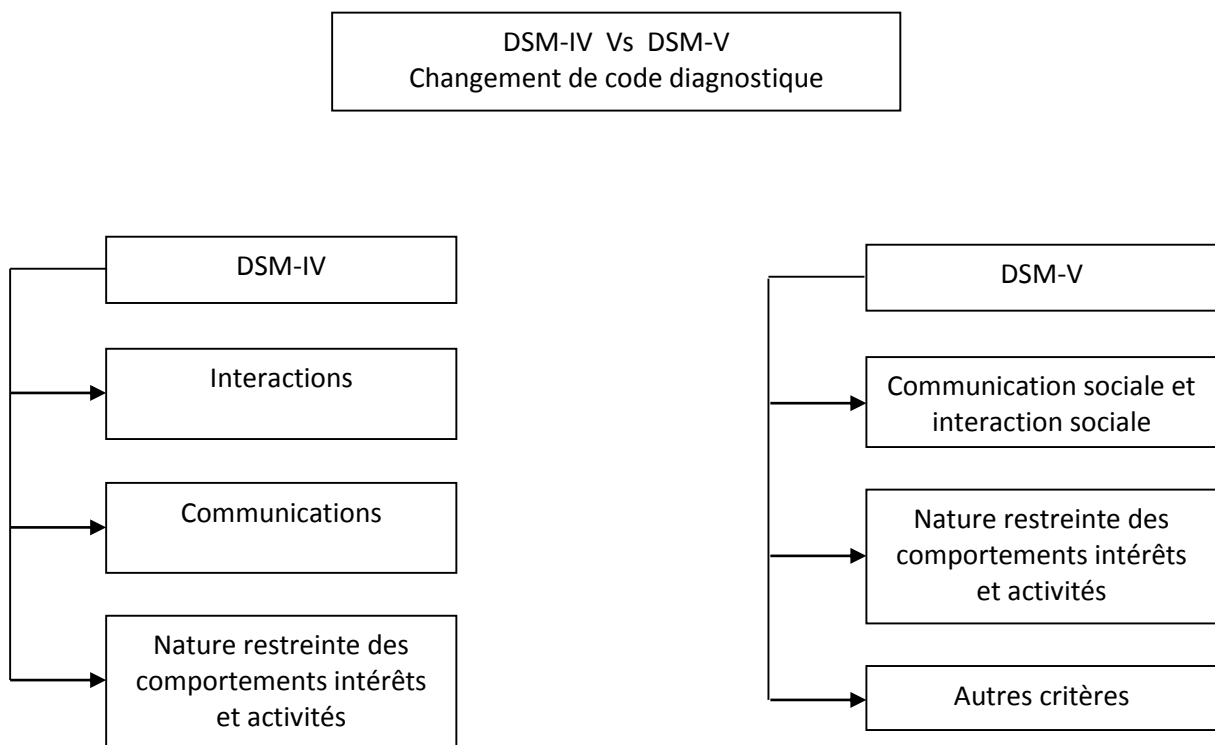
DSM-IV Vs DSM-V
Changement de code diagnostique

DSM-IV

Interactions

Communications

Nature restreinte des comportements intérêts et activités

DSM-V

Communication sociale et interaction sociale

Nature restreinte des comportements intérêts et activités

Autres critères